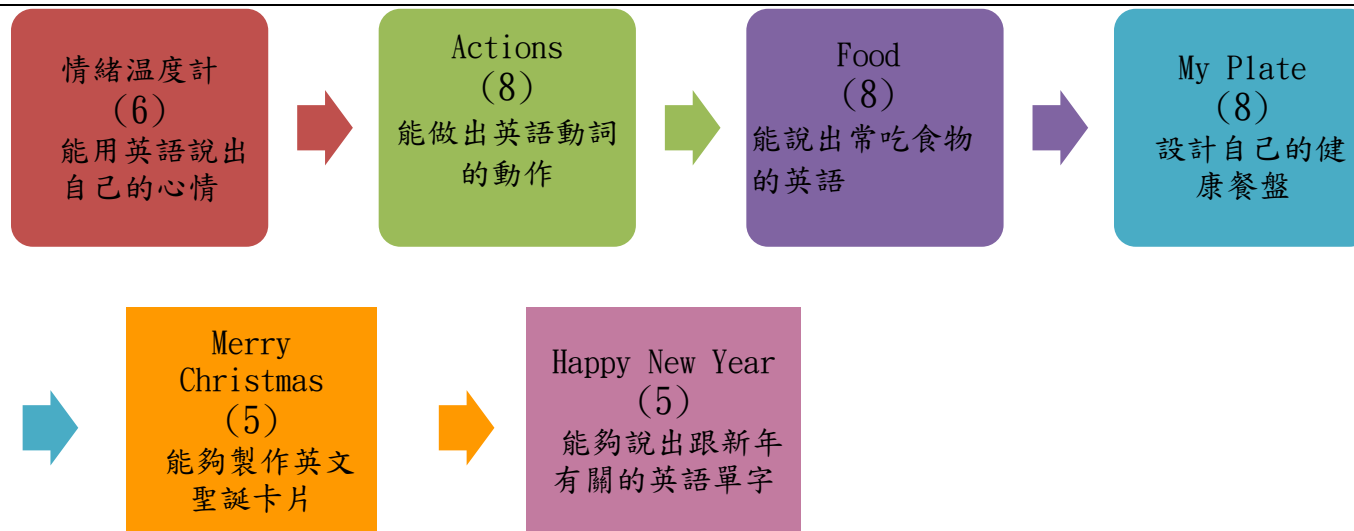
情緒溫度計
(6)
能用英語說出自己的心情

Actions
(8)
能做出英語動詞的動作

Food
(8)
能說出常吃食物的英語

My Plate
(8)
設計自己的健康餐盤

Merry Christmas
(5)
能夠製作英文聖誕卡片

Happy New Year
(5)
能夠說出跟新年有關的英語單字